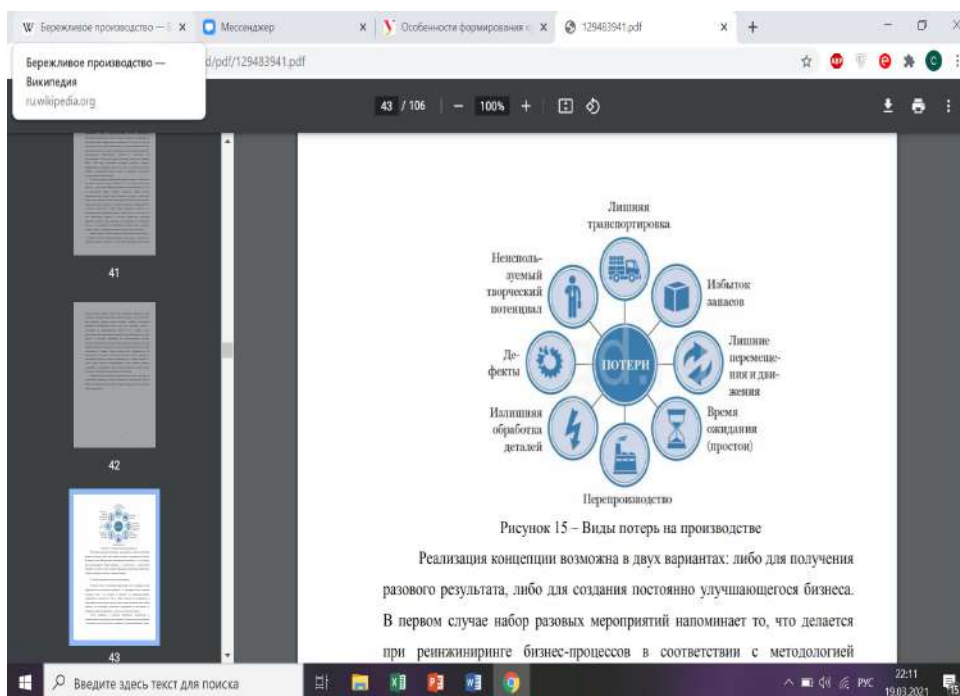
W Бережливое производство — В X
Мессенджер X
Особенности формирования с X
129483941.pdf X
+

Бережливое производство — Википедия
ru.wikipedia.org
d/pdf/129483941.pdf

43 / 106 — 100% +

41

42

43

Лишняя транспортировка

Неисполь-зуемый творческий потенциал

Избыток запасов

Де-фекты

ПОТЕРИ

Лишние перемещения и движения

Излишняя обработка деталей

Время ожидания (простои)

Перепроизводство

Рисунок 15 – Виды потерь на производстве

Реализация концепции возможна в двух вариантах: либо для получения разового результата, либо для создания постоянно улучшающегося бизнеса. В первом случае набор разовых мероприятий напоминает то, что делается при реинжиниринге бизнес-процессов в соответствии с методологией

Введите здесь текст для поиска

РУС 22:11 19.03.2021